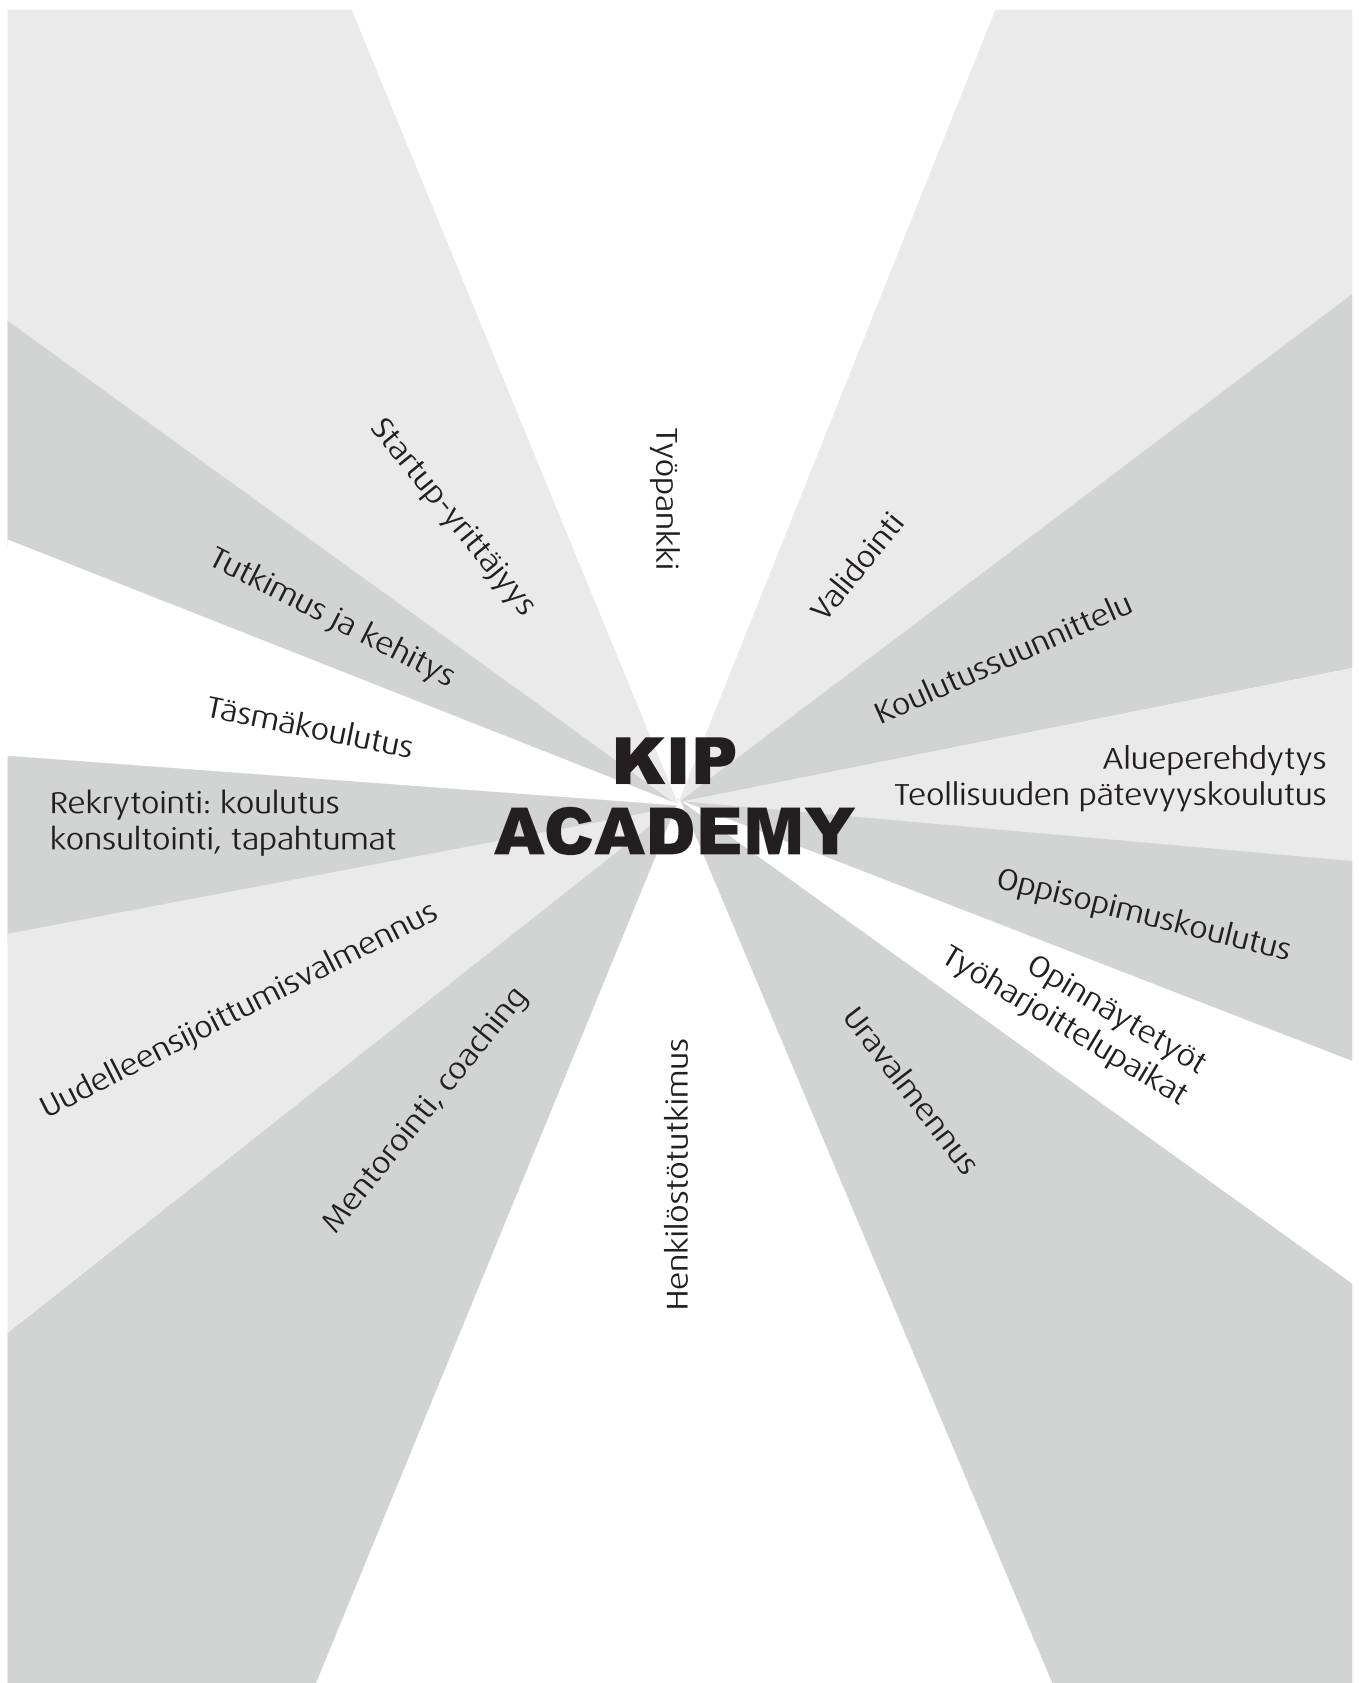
Startup-yrittäjyys

Työpankki

Validointi

Tutkimus ja kehitys

Koulutussuunnittelu

Täsmäkoulutus

KIP ACADEMY

Alueperehdytys
Teollisuuden pätevyyskoulutus

Rekrytointi: koulutus konsultointi, tapahtumat

Oppisopimuskoulutus

Uudelleensijoittumisvalmennus

Opinnäytetyöt
Työharjoittelupaikat

Mentorointi, coaching

Henkilöstötutkimus

Uravalmennus